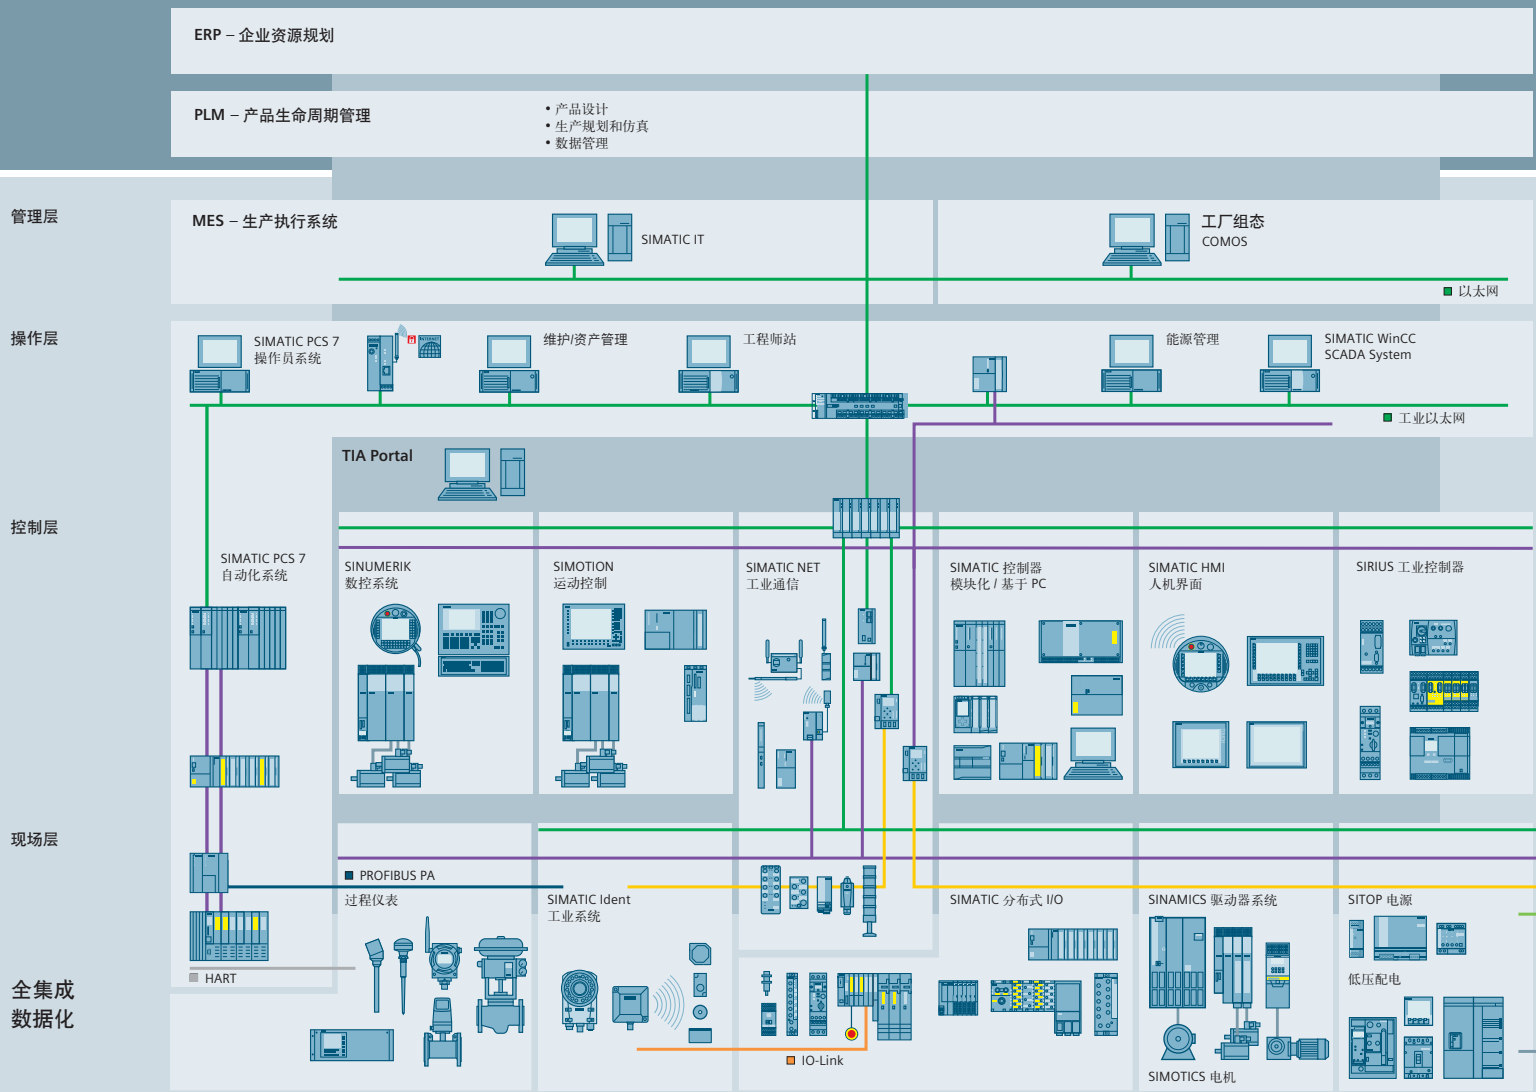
ERP – 企业资源规划

PLM – 产品生命周期管理

• 产品设计
• 生产规划和仿真
• 数据管理

管理层

MES – 生产执行系统

SIMATIC IT

工厂组态
COMOS

以太网

操作层

SIMATIC PCS 7
操作员系统

维护/资产管理

工程师站

能源管理

SIMATIC WinCC
SCADA System

工业以太网

TIA Portal

控制层

SIMATIC PCS 7
自动化系统

SINUMERIK
数控系统

SIMOTION
运动控制

SIMATIC NET
工业通信

SIMATIC 控制器
模块化 / 基于 PC

SIMATIC HMI
人机界面

SIRIUS 工业控制器

现场层

PROFIBUS PA

过程仪表

SIMATIC Ident
工业系统

SIMATIC 分布式 I/O

SINAMICS 驱动器系统

SITOP 电源

低压配电

HART

全集成
数据化

IO-Link

SIMOTICS 电机